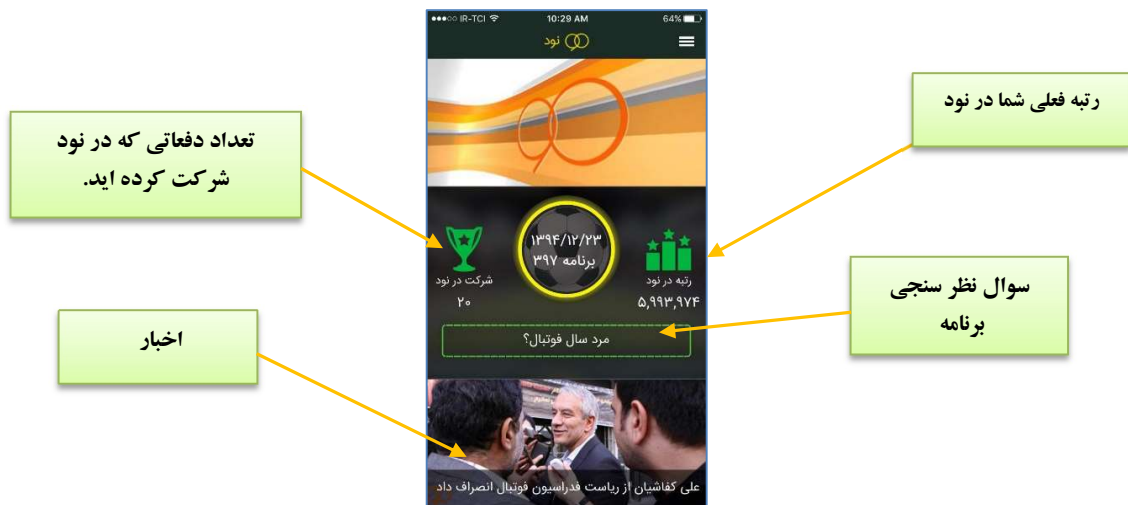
●●●○○ IR-TCI 10:29 AM 64%

نود

تعداد دفعاتی که در نود شرکت کرده اید.

رتبه فعلی شما در نود

۱۳۹۴/۱۲/۲۳
برنامه ۳۹۷

شرکت در نود
۲۰

رتبه در نود
۵,۹۹۳,۹۷۴

سوال نظر سنجی برنامه

اخبار

مرد سال فوتبال؟

علی کفاشیان از ریاست فدراسیون فوتبال انصراف داد